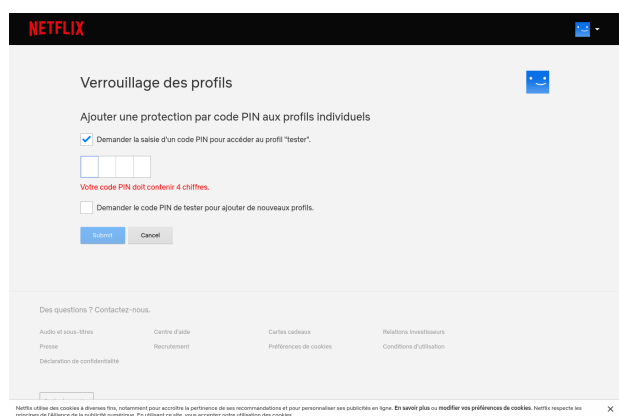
NETFLIX

Verrouillage des profils

Ajouter une protection par code PIN aux profils individuels

Demander la saisie d'un code PIN pour accéder au profil "tester".

Votre code PIN doit contenir 4 chiffres.

Demander le code PIN de tester pour ajouter de nouveaux profils.

Submit Cancel

Des questions ? Contactez-nous.

Audio et sous-titres
Presse
Déclaration de confidentialité

Centre d'aide
Recrutement

Cartes cadeaux
Préférences de cookies

Relations investisseurs
Conditions d'utilisation

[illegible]

Netflix utilise des cookies à diverses fins, notamment pour accroître la pertinence de ses recommandations et pour personnaliser ses publicités en ligne. En savoir plus ou modifier vos préférences de cookies. Netflix respecte les principes de l'Alliance de la publicité numérique. En utilisant ce site, vous acceptez notre utilisation des cookies.

X